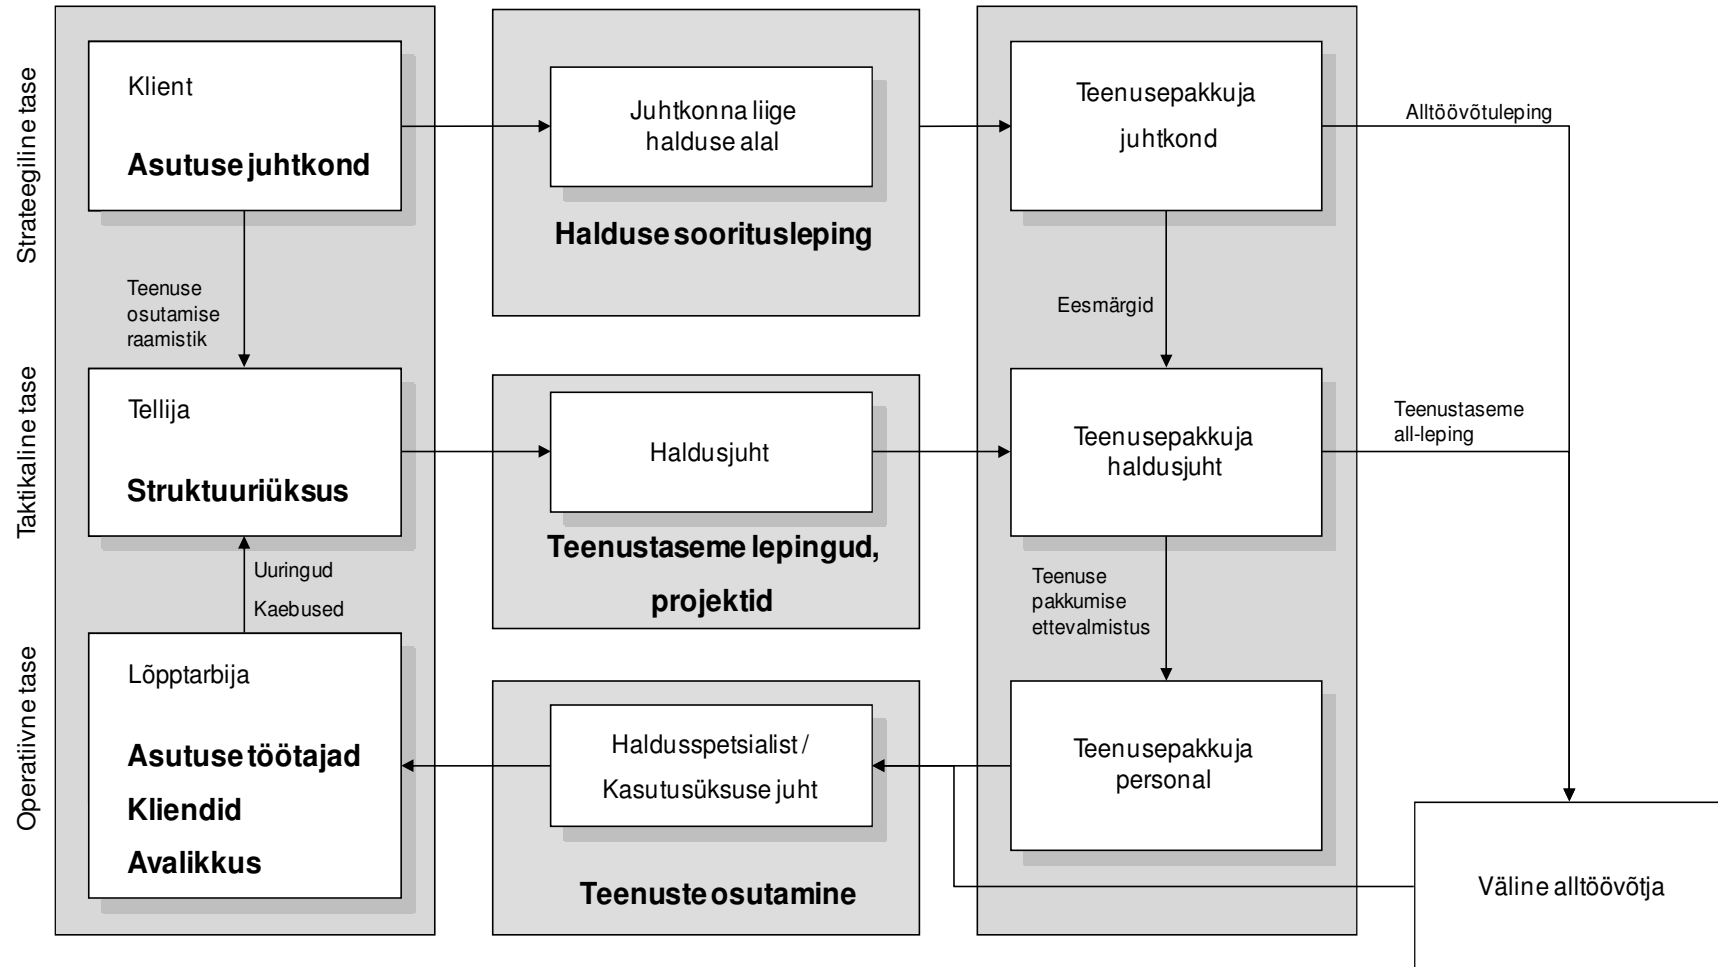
Strateegiline tase

Taktikaline tase

Operatiivne tase

Klient

**Asutuse juhtkond**

Teenuse osutamise raamistik

Tellija

**Struktuuriüksus**

Uuringud

Kaebused

Lõpptarbija

**Asutuse töötajad**

**Kliendid**

**Avalikkus**

Juhtkonna liige halduse alal

**Halduse sooritusleping**

Haldusjuht

**Teenustaseme lepingud, projektid**

Haldusspetsialist / Kasutusüksuse juht

**Teenuste osutamine**

Teenusepakkuja juhtkond

Eesmärgid

Teenusepakkuja haldusjuht

Teenuse pakkumise ettevalmistus

Teenusepakkuja personal

Alltöövõtuleping

Teenustaseme all-leping

Väline alltöövõtja